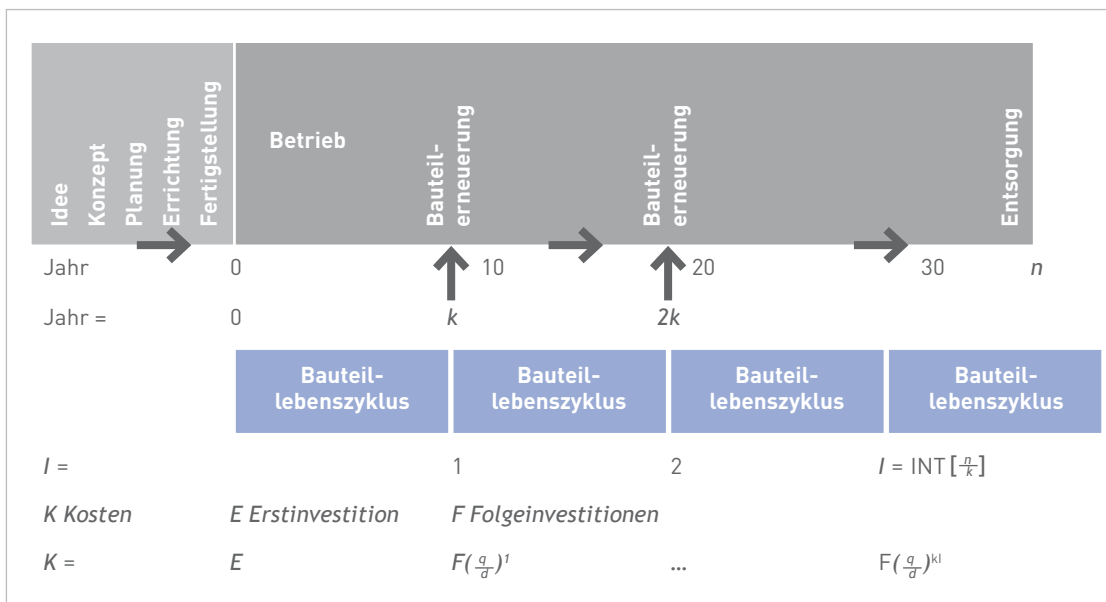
Idee
Konzept
Planung
Errichtung
Fertigstellung
Betrieb
Bauteilerneuerung
Bauteilerneuerung
Entsorgung

Jahr 0 10 20 30 $n$

Jahr = 0 $k$ $2k$

Bauteillebenszyklus
Bauteillebenszyklus
Bauteillebenszyklus
Bauteillebenszyklus

$I$ = 1 2 $I$ = INT$\left[\frac{n}{k}\right]$

$K$ Kosten $E$ Erstinvestition $F$ Folgeinvestitionen

$K$ = $E$ $F(\frac{q}{d})^1$ … $F(\frac{q}{d})^{kl}$